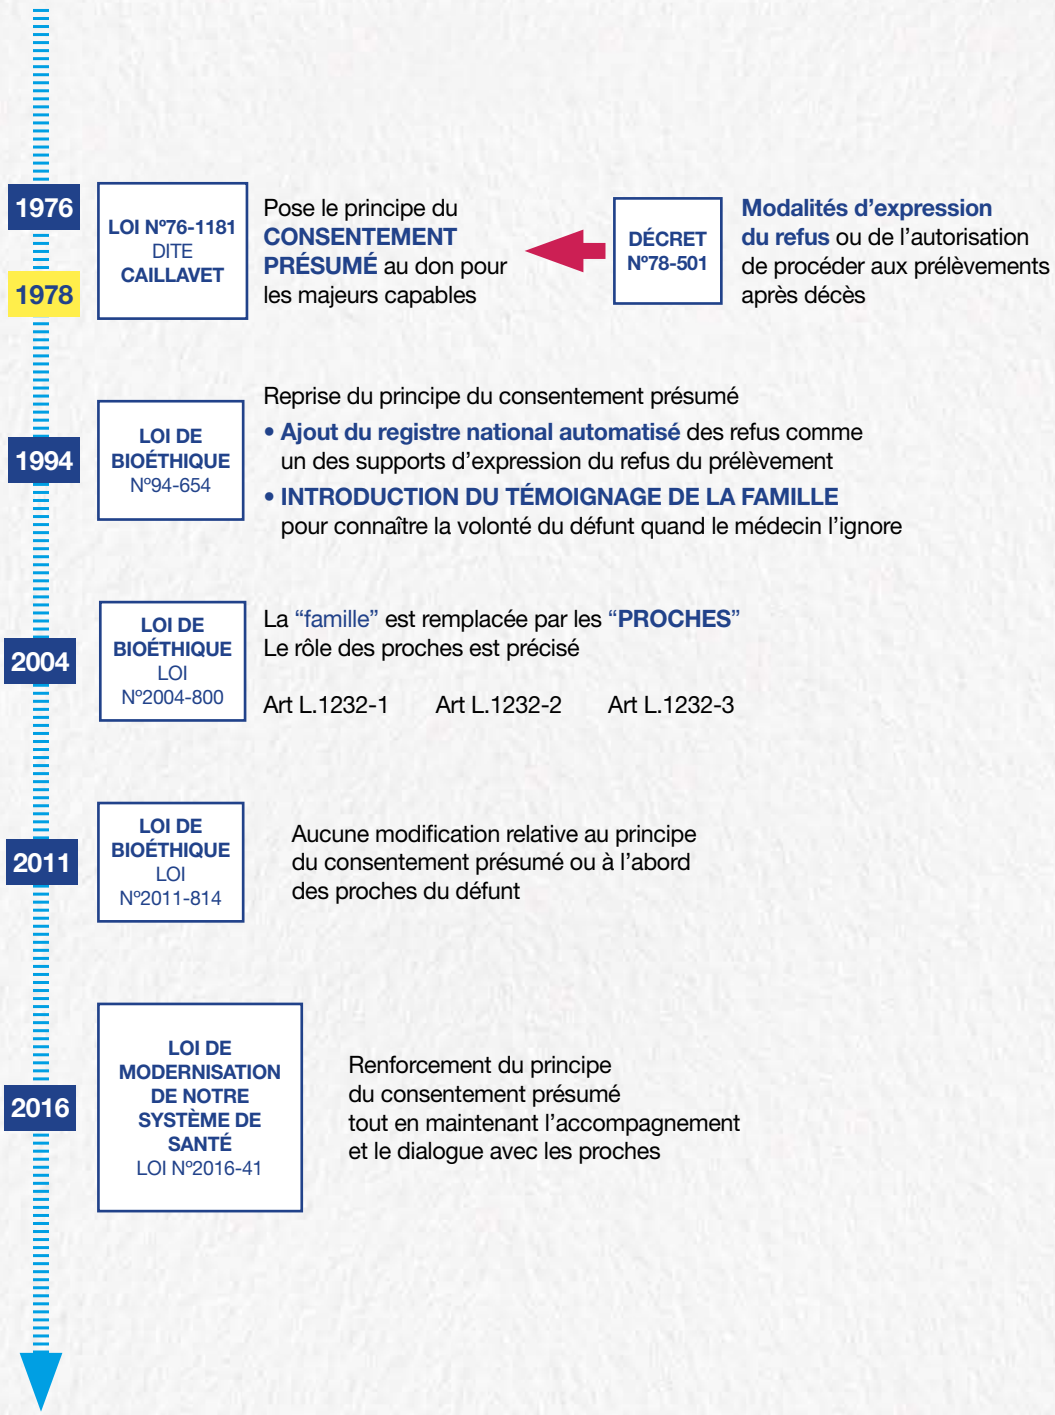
1976

1978

LOI N°76-1181
DITE
CAILLAVET

Pose le principe du CONSENTEMENT PRÉSUMÉ au don pour les majeurs capables

DÉCRET
N°78-501

Modalités d'expression du refus ou de l'autorisation de procéder aux prélèvements après décès

1994

LOI DE BIOÉTHIQUE
N°94-654

Reprise du principe du consentement présumé
• Ajout du registre national automatisé des refus comme un des supports d'expression du refus du prélèvement
• INTRODUCTION DU TÉMOIGNAGE DE LA FAMILLE pour connaître la volonté du défunt quand le médecin l'ignore

2004

LOI DE BIOÉTHIQUE
LOI
N°2004-800

La "famille" est remplacée par les "PROCHES"
Le rôle des proches est précisé

Art L.1232-1 Art L.1232-2 Art L.1232-3

2011

LOI DE BIOÉTHIQUE
LOI
N°2011-814

Aucune modification relative au principe du consentement présumé ou à l'abord des proches du défunt

2016

LOI DE MODERNISATION DE NOTRE SYSTÈME DE SANTÉ
LOI N°2016-41

Renforcement du principe du consentement présumé tout en maintenant l'accompagnement et le dialogue avec les proches